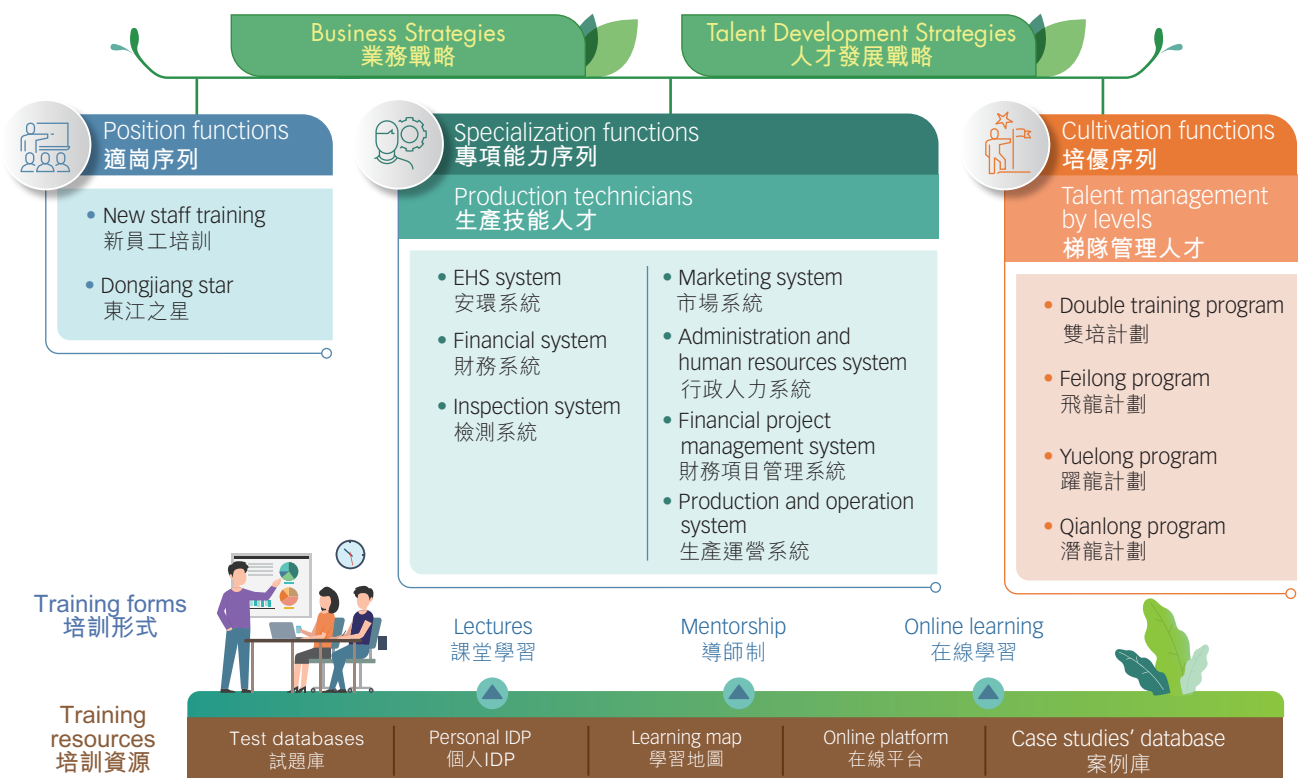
Business Strategies
業務戰略

Talent Development Strategies
人才發展戰略

Position functions
適崗序列

• New staff training
新員工培訓

• Dongjiang star
東江之星

Specialization functions
專項能力序列

Production technicians
生產技能人才

• EHS system
安環系統

• Financial system
財務系統

• Inspection system
檢測系統

• Marketing system
市場系統

• Administration and human resources system
行政人力系統

• Financial project management system
財務項目管理系統

• Production and operation system
生產運營系統

Cultivation functions
培優序列

Talent management by levels
梯隊管理人才

• Double training program
雙培計劃

• Feilong program
飛龍計劃

• Yuelong program
躍龍計劃

• Qianlong program
潛龍計劃

Training forms
培訓形式

Lectures
課堂學習

Mentorship
導師制

Online learning
在線學習

Training resources
培訓資源

Test databases
試題庫

Personal IDP
個人IDP

Learning map
學習地圖

Online platform
在線平台

Case studies' database
案例庫